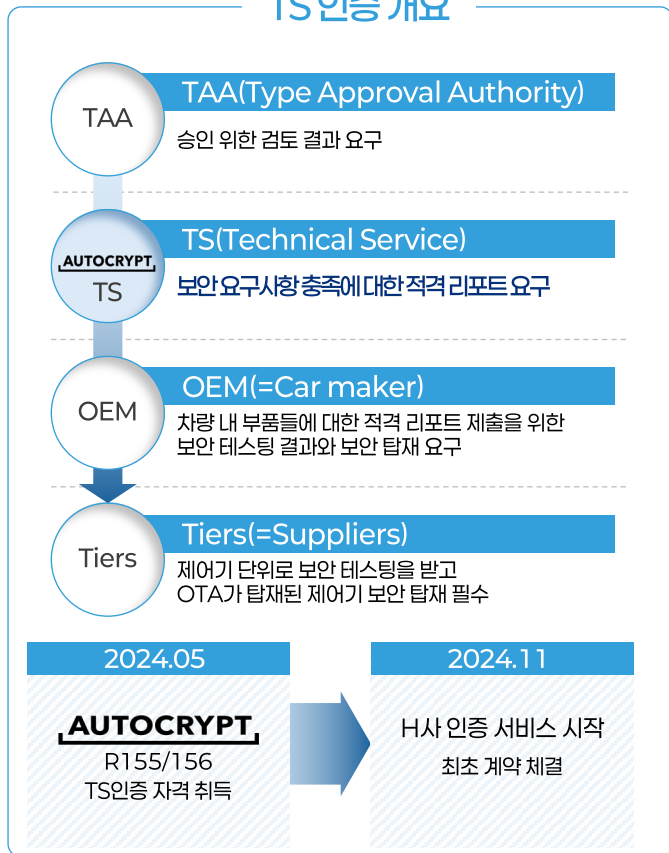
TS 인증 개요

TAA

TAA(Type Approval Authority)

승인 위한 검토 결과 요구

AUTOCRYPT
TS

TS(Technical Service)

보안 요구사항 충족에 대한 적격 리포트 요구

OEM

OEM(=Car maker)

차량 내 부품들에 대한 적격 리포트 제출을 위한 보안 테스팅 결과와 보안 탑재 요구

Tiers

Tiers(=Suppliers)

제어기 단위로 보안 테스팅을 받고 OTA가 탑재된 제어기 보안 탑재 필수

2024.05

AUTOCRYPT
R155/156
TS인증 자격 취득

2024.11

H사 인증 서비스 시작
최초 계약 체결